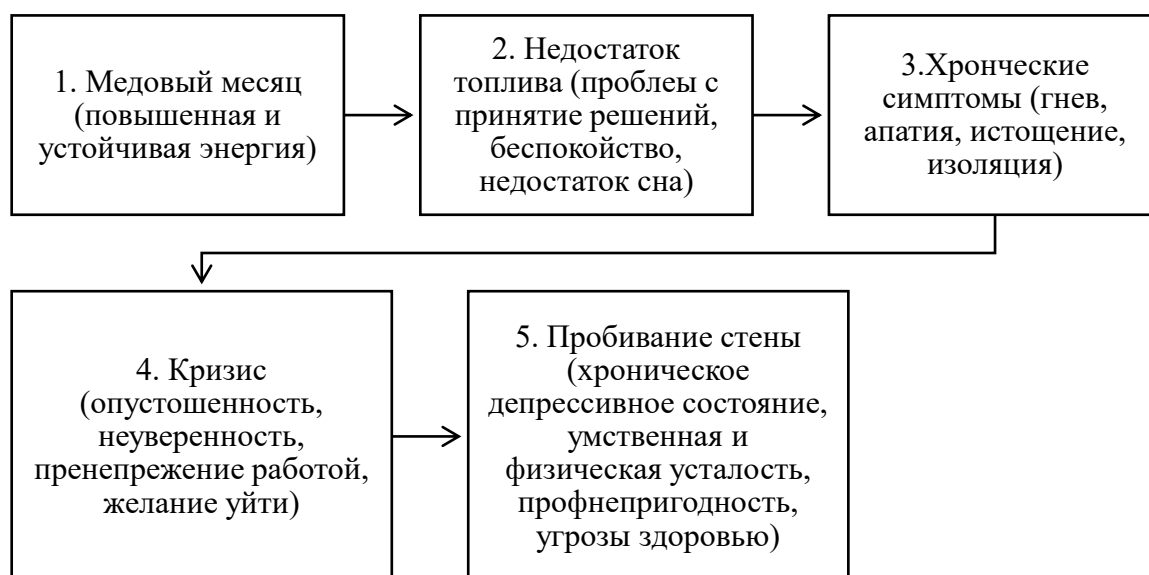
1. Медовый месяц (повышенная и устойчивая энергия)

2. Недостаток топлива (проблеы с принятие решений, беспокойство, недостаток сна)

3.Хронческие симптомы (гнев, апатия, истощение, изоляция)

4. Кризис (опустошенность, неуверенность, пренепрежение работой, желание уйти)

5. Пробивание стены (хроническое депрессивное состояние, умственная и физическая усталость, профнепригодность, угрозы здоровью)